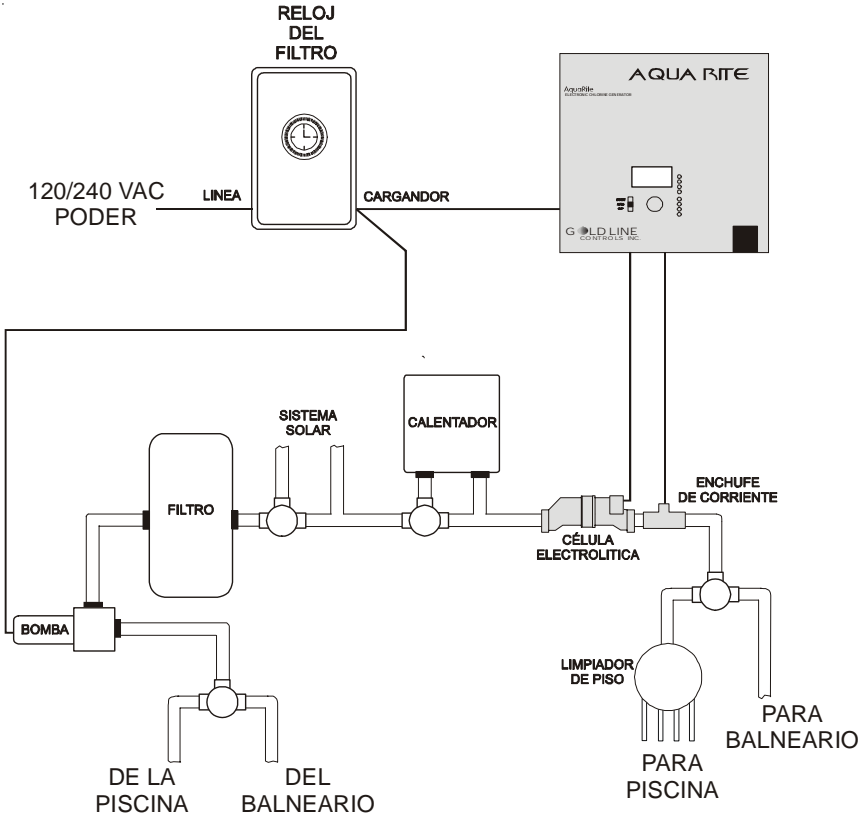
RELOJ DEL FILTRO

AQUA RITE

AquaRite
ELECTRONIC CHLORINE GENERATOR

120/240 VAC PODER

LINEA

CARGANDOR

GOLD LINE CONTROLS INC.

SISTEMA SOLAR

CALENTADOR

FILTRO

ENCHUFE DE CORRIENTE

CÉLULA ELECTROLITICA

BOMBA

LIMPIADOR DE PISO

PARA BALNEARIO

PARA PISCINA

DE LA PISCINA

DEL BALNEARIO